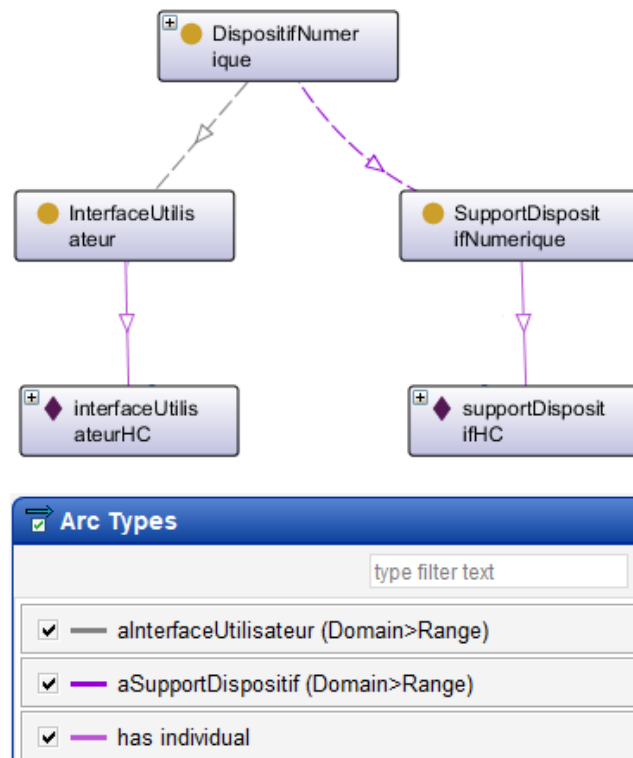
DispositifNumerique

InterfaceUtilisateur

SupportDispositifNumerique

interfaceUtilisateurHC

supportDispositifHC

Arc Types

type filter text

alnterfaceUtilisateur (Domain>Range)

aSupportDispositif (Domain>Range)

has individual